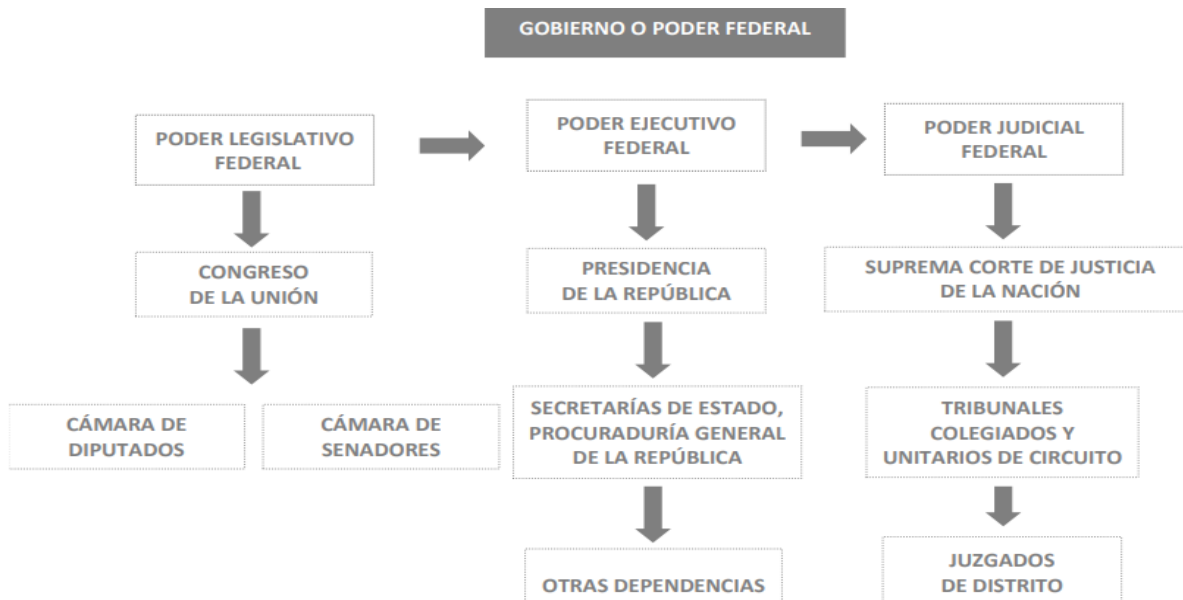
GOBIERNO O PODER FEDERAL

PODER LEGISLATIVO FEDERAL

CONGRESO DE LA UNIÓN

CÁMARA DE DIPUTADOS

CÁMARA DE SENADORES

PODER EJECUTIVO FEDERAL

PRESIDENCIA DE LA REPÚBLICA

SECRETARÍAS DE ESTADO, PROCURADURÍA GENERAL DE LA REPÚBLICA

OTRAS DEPENDENCIAS

PODER JUDICIAL FEDERAL

SUPREMA CORTE DE JUSTICIA DE LA NACIÓN

TRIBUNALES COLEGIADOS Y UNITARIOS DE CIRCUITO

JUZGADOS DE DISTRITO